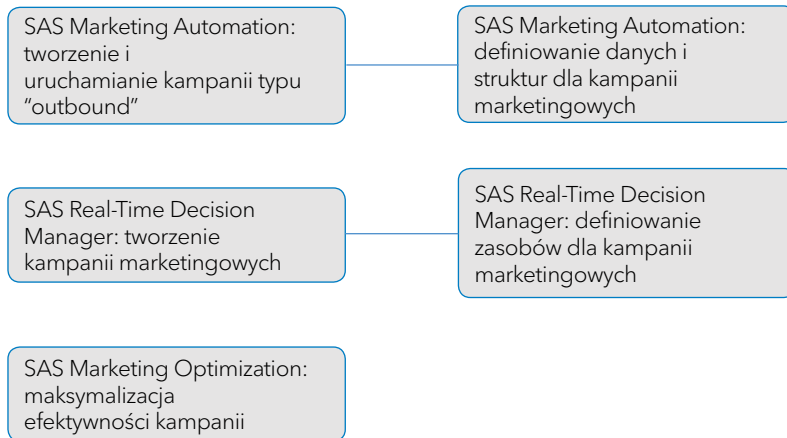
SAS Marketing Automation: tworzenie i uruchamianie kampanii typu "outbound"

SAS Marketing Automation: definiowanie danych i struktur dla kampanii marketingowych

SAS Real-Time Decision Manager: tworzenie kampanii marketingowych

SAS Real-Time Decision Manager: definiowanie zasobów dla kampanii marketingowych

SAS Marketing Optimization: maksymalizacja efektywności kampanii